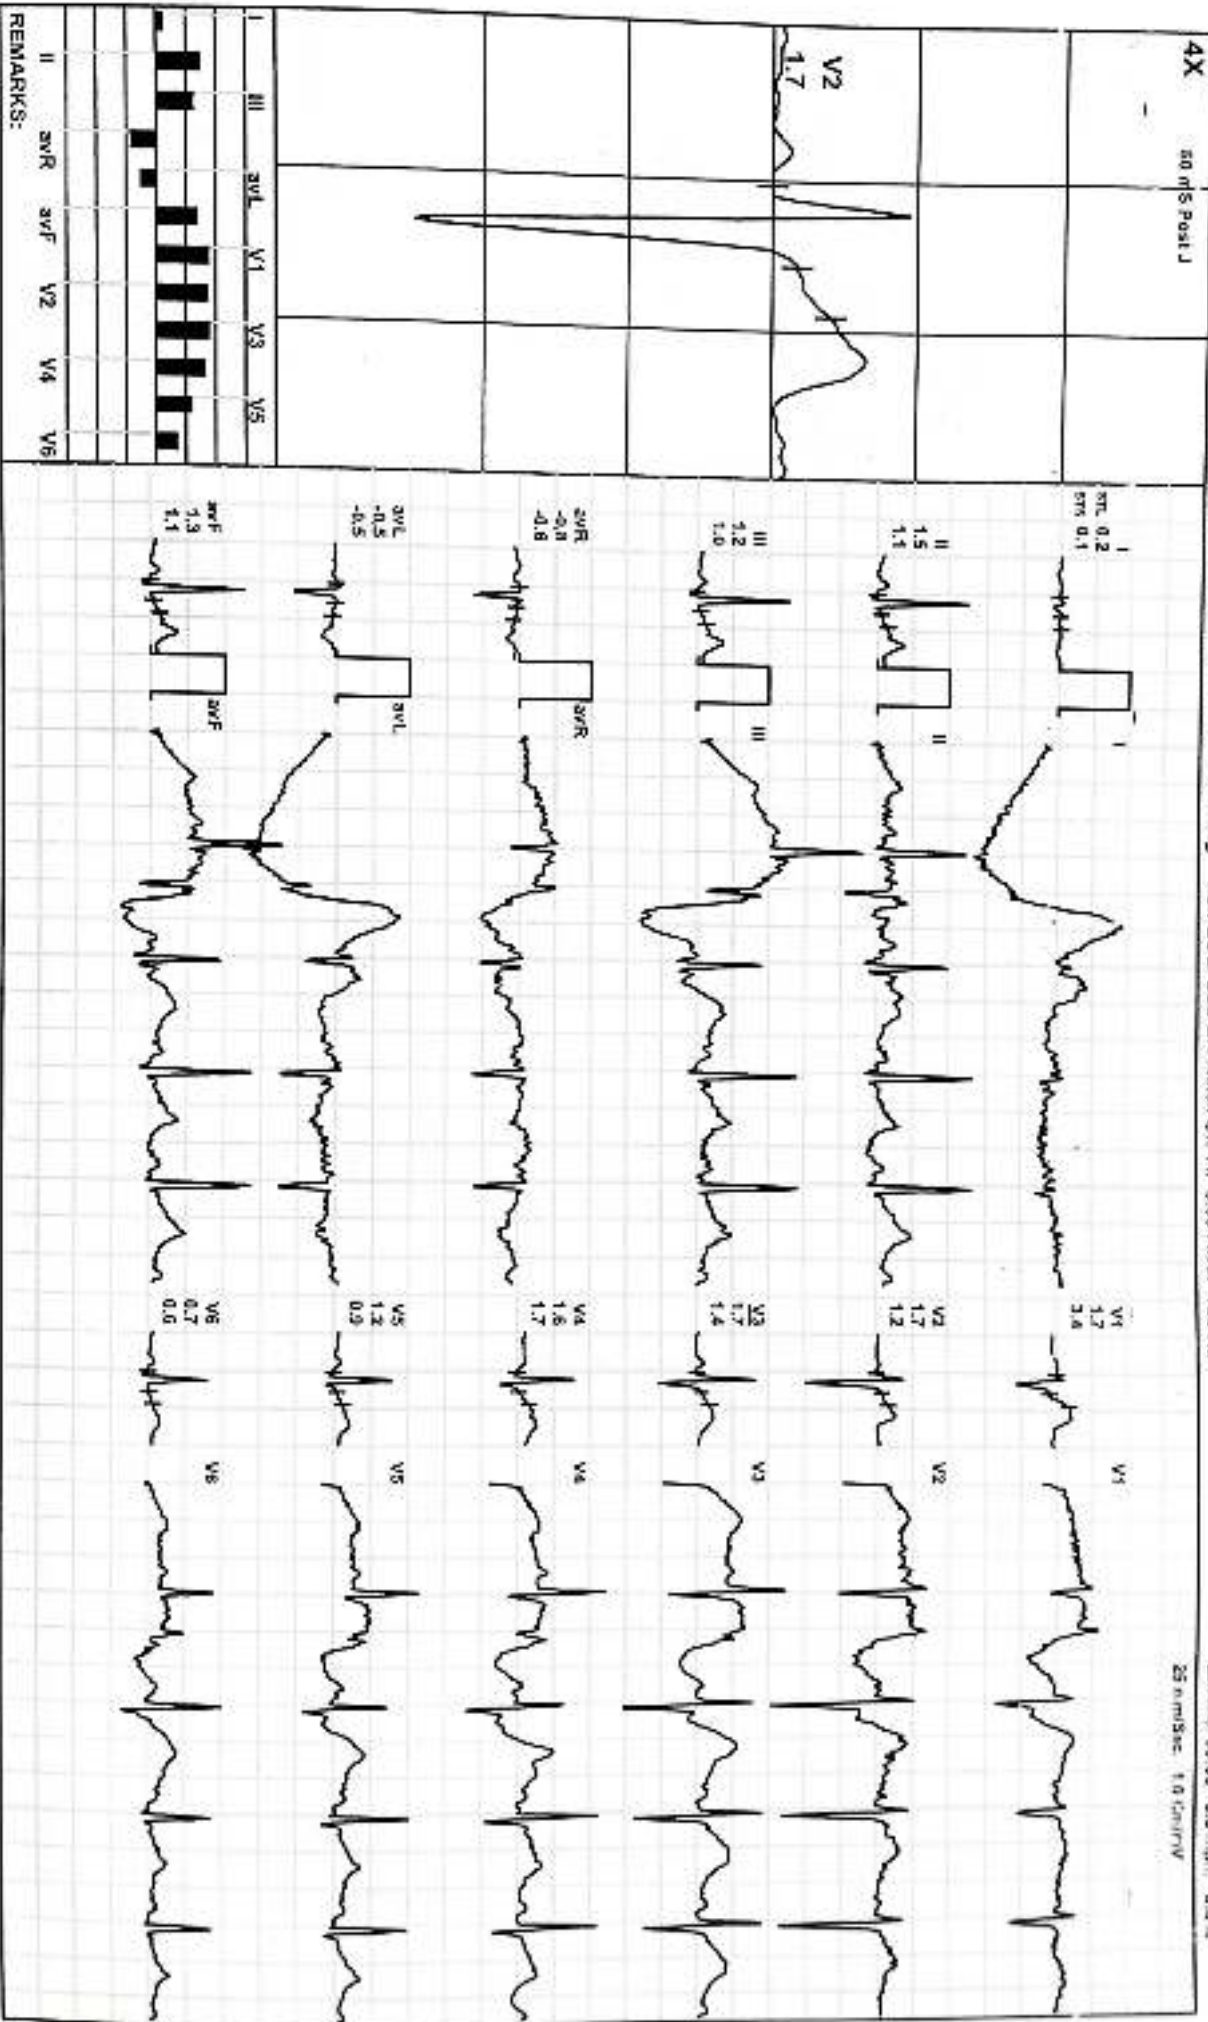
4X
80 mS Post J
V2
1.7
I III avL V1 V3 V5
II avR avF V2 V4 V6
REMARKS:
STL 0.2
STS 0.1
I
II
1.5
1.1
III
1.2
1.0
avR
-0.8
-0.8
avL
-0.5
-0.5
avF
1.3
1.1
I
II
III
avR
avL
avF
V1
1.7
1.4
V2
1.7
1.2
V3
1.7
1.4
V4
1.6
1.7
V5
1.2
0.9
V6
0.7
0.6
V1
V2
V3
V4
V5
V6
25 mm/Sec 1.0 Cm/mV